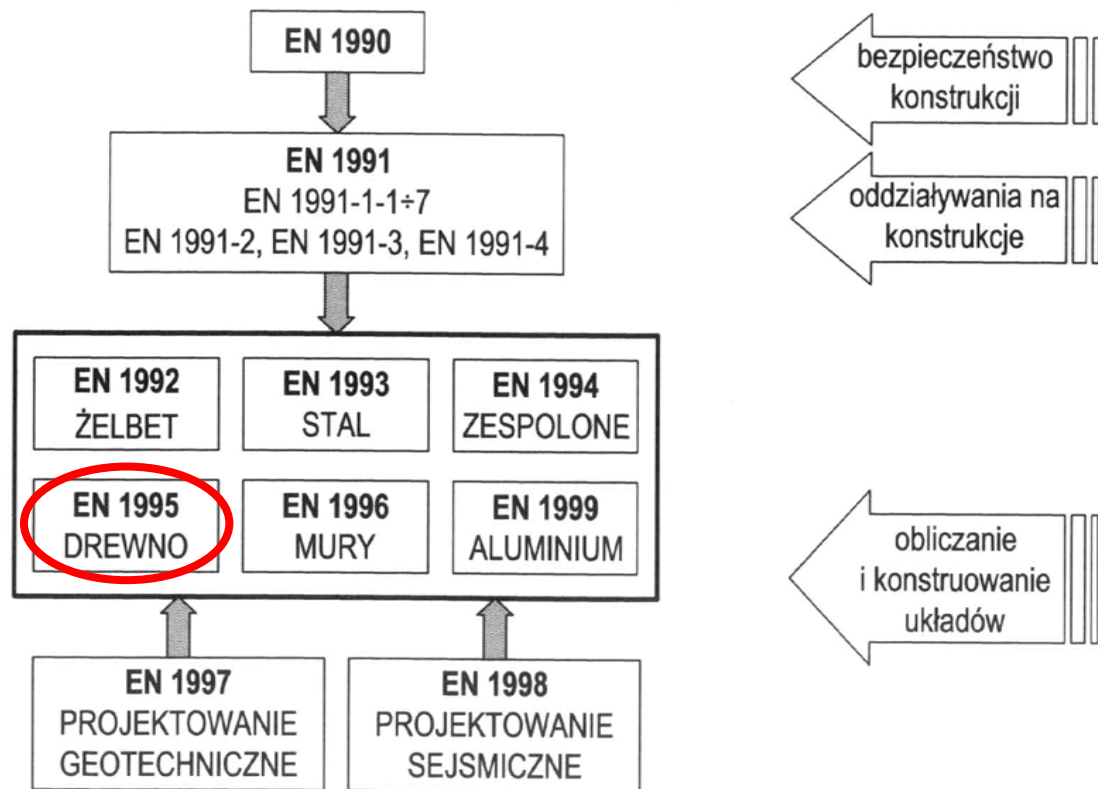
EN 1990

EN 1991
EN 1991-1-1÷7
EN 1991-2, EN 1991-3, EN 1991-4

EN 1992
ŻELBET

EN 1993
STAL

EN 1994
ZESPOLONE

EN 1995
DREWNO

EN 1996
MURY

EN 1999
ALUMINIUM

EN 1997
PROJEKTOWANIE
GEOTECHNICZNE

EN 1998
PROJEKTOWANIE
SEJSMICZNE

bezpieczeństwo konstrukcji

oddziaływania na konstrukcje

obliczanie i konstruowanie układów